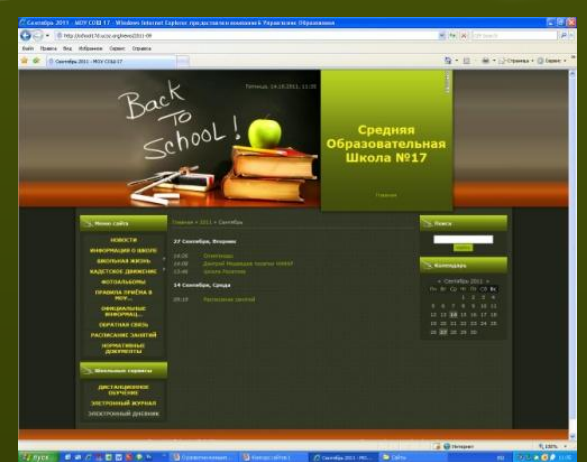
Сентябрь 2011 - МОУ СОШ 17 - Windows Internet Explorer предоставлен компанией Управление Образования

Файл Правка Вид Избранное Сервис Справка

Сентябрь 2011 - МОУ СОШ 17

Back to School!

Пятница, 14.10.2011, 11:00

Средняя Образовательная Школа №17

Главная

Меню сайта

НОВОСТИ
ИНФОРМАЦИЯ О ШКОЛЕ
ШКОЛЬНАЯ ЖИЗНЬ
КАДЕТСКОЕ ДВИЖЕНИЕ
ФОТОАЛЬБОМЫ
ПРАВИЛА ПРИЁМА В МОУ...
ОФИЦИАЛЬНЫЕ ИНФОРМАЦ...
ОБРАТНАЯ СВЯЗЬ
РАСПИСАНИЕ ЗАНЯТИЙ
НОРМАТИВНЫЕ ДОКУМЕНТЫ

Школьные сервисы

ДИСТАНЦИОННОЕ ОБУЧЕНИЕ
ЭЛЕКТРОННЫЙ ЖУРНАЛ
ЭЛЕКТРОННЫЙ ДНЕВНИК

Главная » 2011 » Сентябрь

27 Сентябрь, Вторник

14:05 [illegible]
14:08 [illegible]
13:49 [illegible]

14 Сентябрь, Среда

09:10 Расписание занятий

Поиск

Календарь

« Сентябрь 2011 »
Пн Вт Ср Чт Пт Сб Вс

Пуск

Интернет

100%

11:05